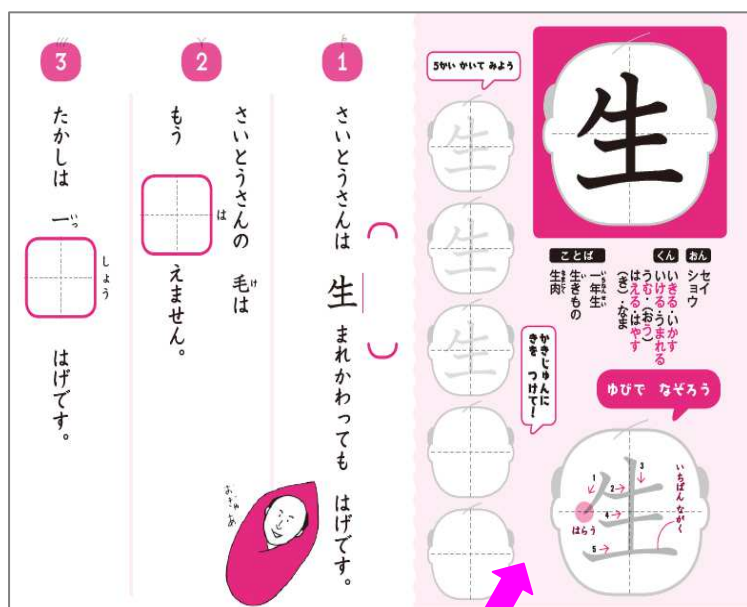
1
さいとうさんは　生まれかわっても　はげです。

2
さいとうさんの　毛は　もう　[　]えません。

3
たかしは　一[　]はげです。

おぎゃあ

5かい かいて みよう

生

おん
セイ
ショウ

くん
いきる・いかす
いける・うまれる
うむ・(おう)
はえる・はやす
(き)・なま

ことば
一年生
生きもの
生肉

かきじゅんに きを つけて!

ゆびで なぞろう

いちばん ながく
はらう
1 2 3 4 5